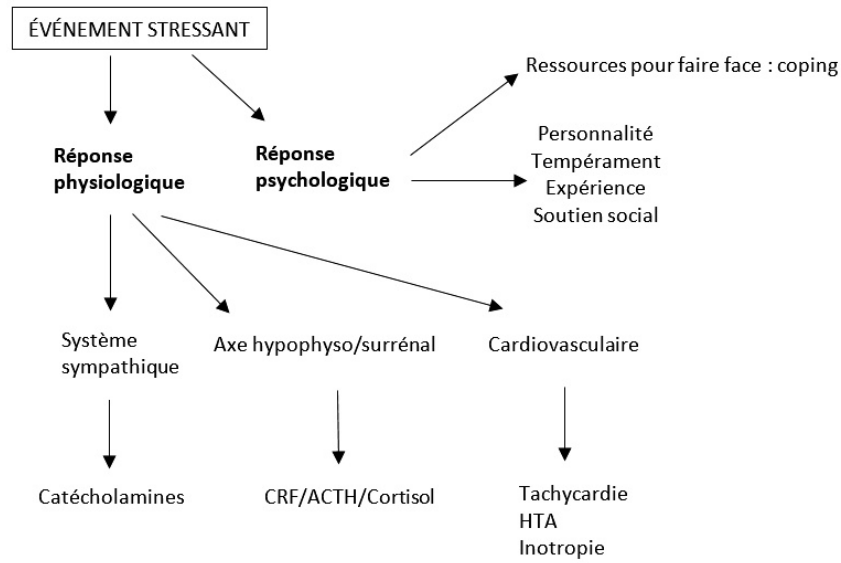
ÉVÉNEMENT STRESSANT

Réponse physiologique

Réponse psychologique

Ressources pour faire face : coping

Personnalité
Tempérament
Expérience
Soutien social

Système sympathique

Axe hypophyso/surrénal

Cardiovasculaire

Catécholamines

CRF/ACTH/Cortisol

Tachycardie
HTA
Inotropie